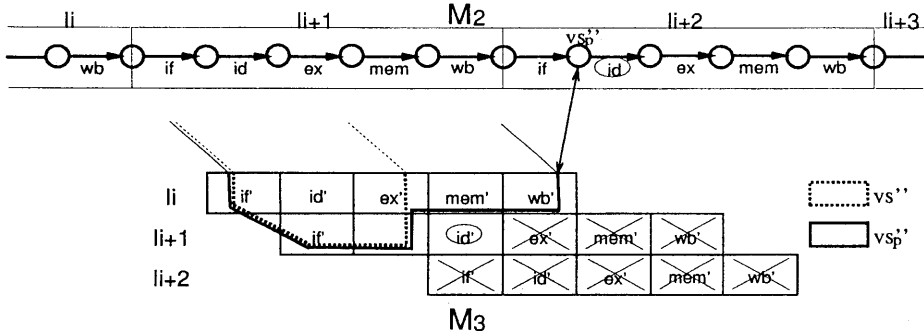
Ii Ii+1 M$_2$ Ii+2 Ii+3

wb if id ex mem wb if vs$_p$'' id ex mem wb

| Ii | if' | id' | ex' | mem' | wb' | | | |
|---|---|---|---|---|---|---|---|---|
| Ii+1 | | if' | | id' | ex' | mem' | wb' | |
| Ii+2 | | | | if' | id' | ex' | mem' | wb' |

vs''

vs$_p$''

M$_3$